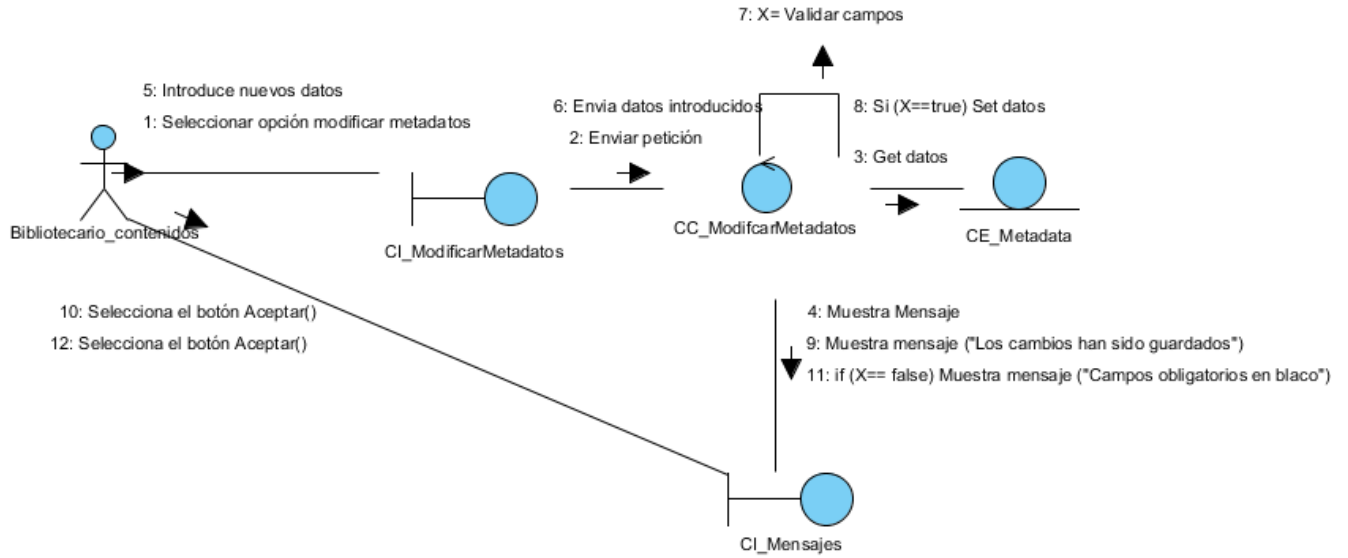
7: X= Validar campos

5: Introduce nuevos datos

1: Seleccionar opción modificar metadatos

6: Envia datos introducidos

2: Enviar petición

8: Si (X==true) Set datos

3: Get datos

Bibliotecario_contenidos

CI_ModificarMetadatos

CC_ModifcarMetadatos

CE_Metadata

10: Selecciona el botón Aceptar()

12: Selecciona el botón Aceptar()

4: Muestra Mensaje

9: Muestra mensaje ("Los cambios han sido guardados")

11: if (X== false) Muestra mensaje ("Campos obligatorios en blaco")

CI_Mensajes